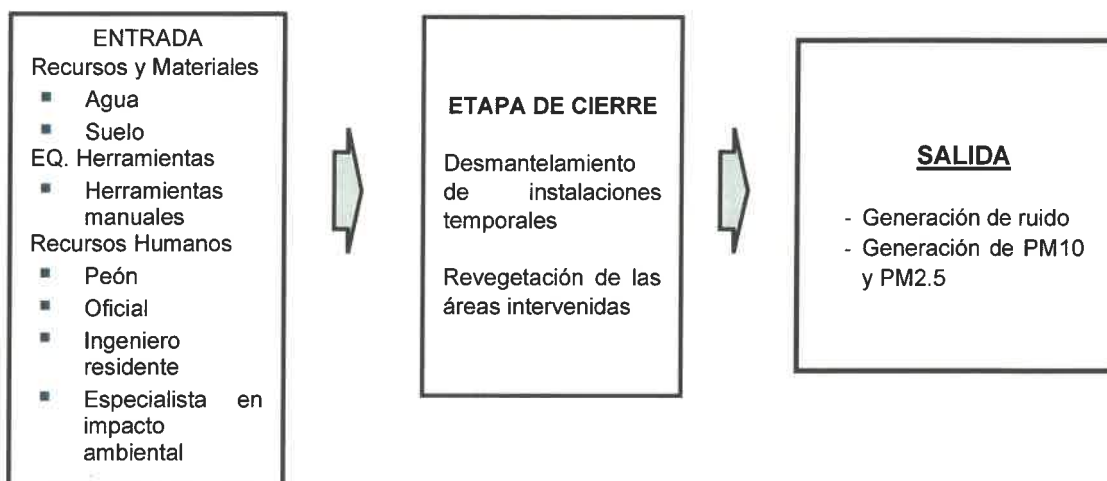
ENTRADA
Recursos y Materiales
- Agua
- Suelo
EQ. Herramientas
- Herramientas manuales
Recursos Humanos
- Peón
- Oficial
- Ingeniero residente
- Especialista en impacto ambiental

ETAPA DE CIERRE

Desmantelamiento de instalaciones temporales

Revegetación de las áreas intervenidas

SALIDA

- Generación de ruido
- Generación de PM10 y PM2.5